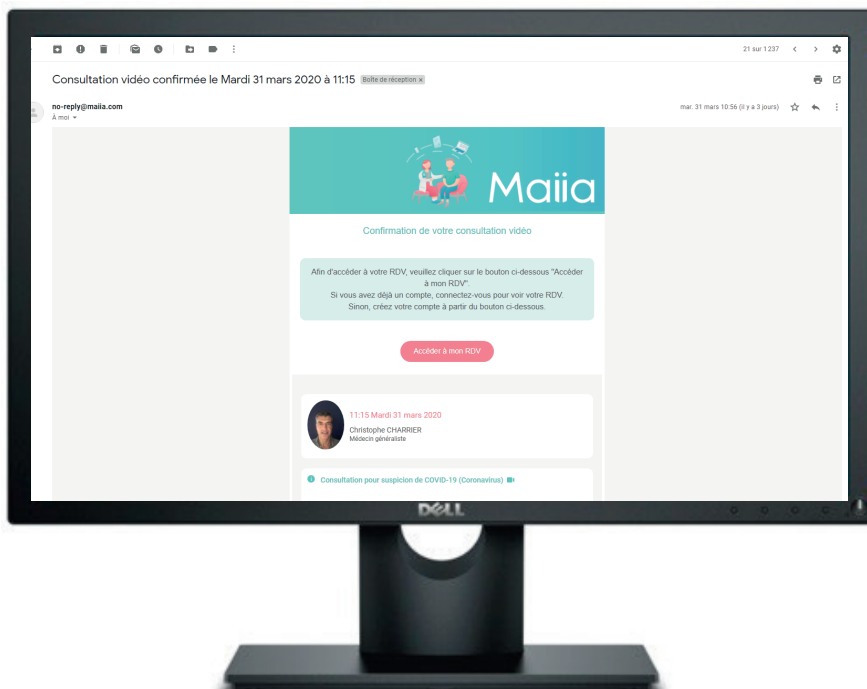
21 sur 1 237

Consultation vidéo confirmée le Mardi 31 mars 2020 à 11:15 Boîte de réception ×

no-reply@maiia.com
À moi

mar. 31 mars 10:56 (il y a 3 jours)

Maiia

Confirmation de votre consultation vidéo

Afin d'accéder à votre RDV, veuillez cliquer sur le bouton ci-dessous "Accéder à mon RDV".
Si vous avez déjà un compte, connectez-vous pour voir votre RDV.
Sinon, créez votre compte à partir du bouton ci-dessous.

Accéder à mon RDV

11:15 Mardi 31 mars 2020
Christophe CHARRIER
Médecin généraliste

Consultation pour suspicion de COVID-19 (Coronavirus)

DELL